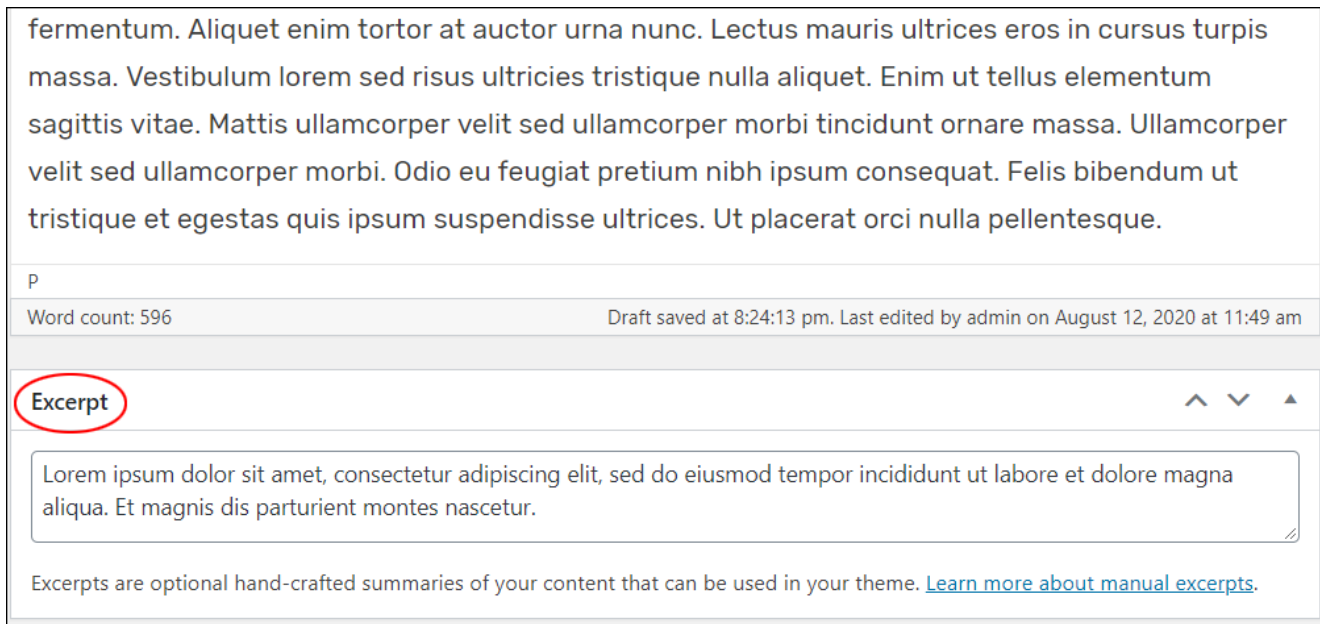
fermentum. Aliquet enim tortor at auctor urna nunc. Lectus mauris ultrices eros in cursus turpis massa. Vestibulum lorem sed risus ultricies tristique nulla aliquet. Enim ut tellus elementum sagittis vitae. Mattis ullamcorper velit sed ullamcorper morbi tincidunt ornare massa. Ullamcorper velit sed ullamcorper morbi. Odio eu feugiat pretium nibh ipsum consequat. Felis bibendum ut tristique et egestas quis ipsum suspendisse ultrices. Ut placerat orci nulla pellentesque.

P

Word count: 596

Draft saved at 8:24:13 pm. Last edited by admin on August 12, 2020 at 11:49 am

Excerpt

Lorem ipsum dolor sit amet, consectetur adipiscing elit, sed do eiusmod tempor incididunt ut labore et dolore magna aliqua. Et magnis dis parturient montes nascetur.

Excerpts are optional hand-crafted summaries of your content that can be used in your theme. Learn more about manual excerpts.